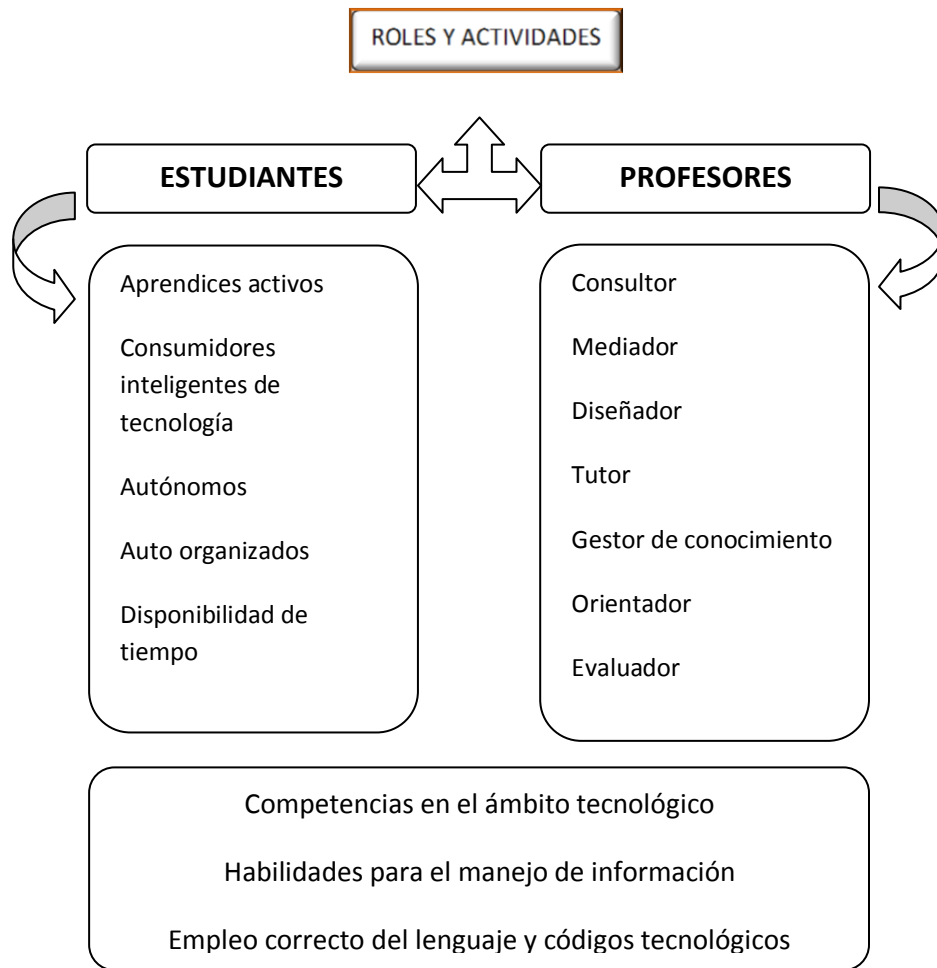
ROLES Y ACTIVIDADES

ESTUDIANTES

PROFESORES

Aprendices activos

Consumidores inteligentes de tecnología

Autónomos

Auto organizados

Disponibilidad de tiempo

Consultor

Mediador

Diseñador

Tutor

Gestor de conocimiento

Orientador

Evaluador

Competencias en el ámbito tecnológico

Habilidades para el manejo de información

Empleo correcto del lenguaje y códigos tecnológicos